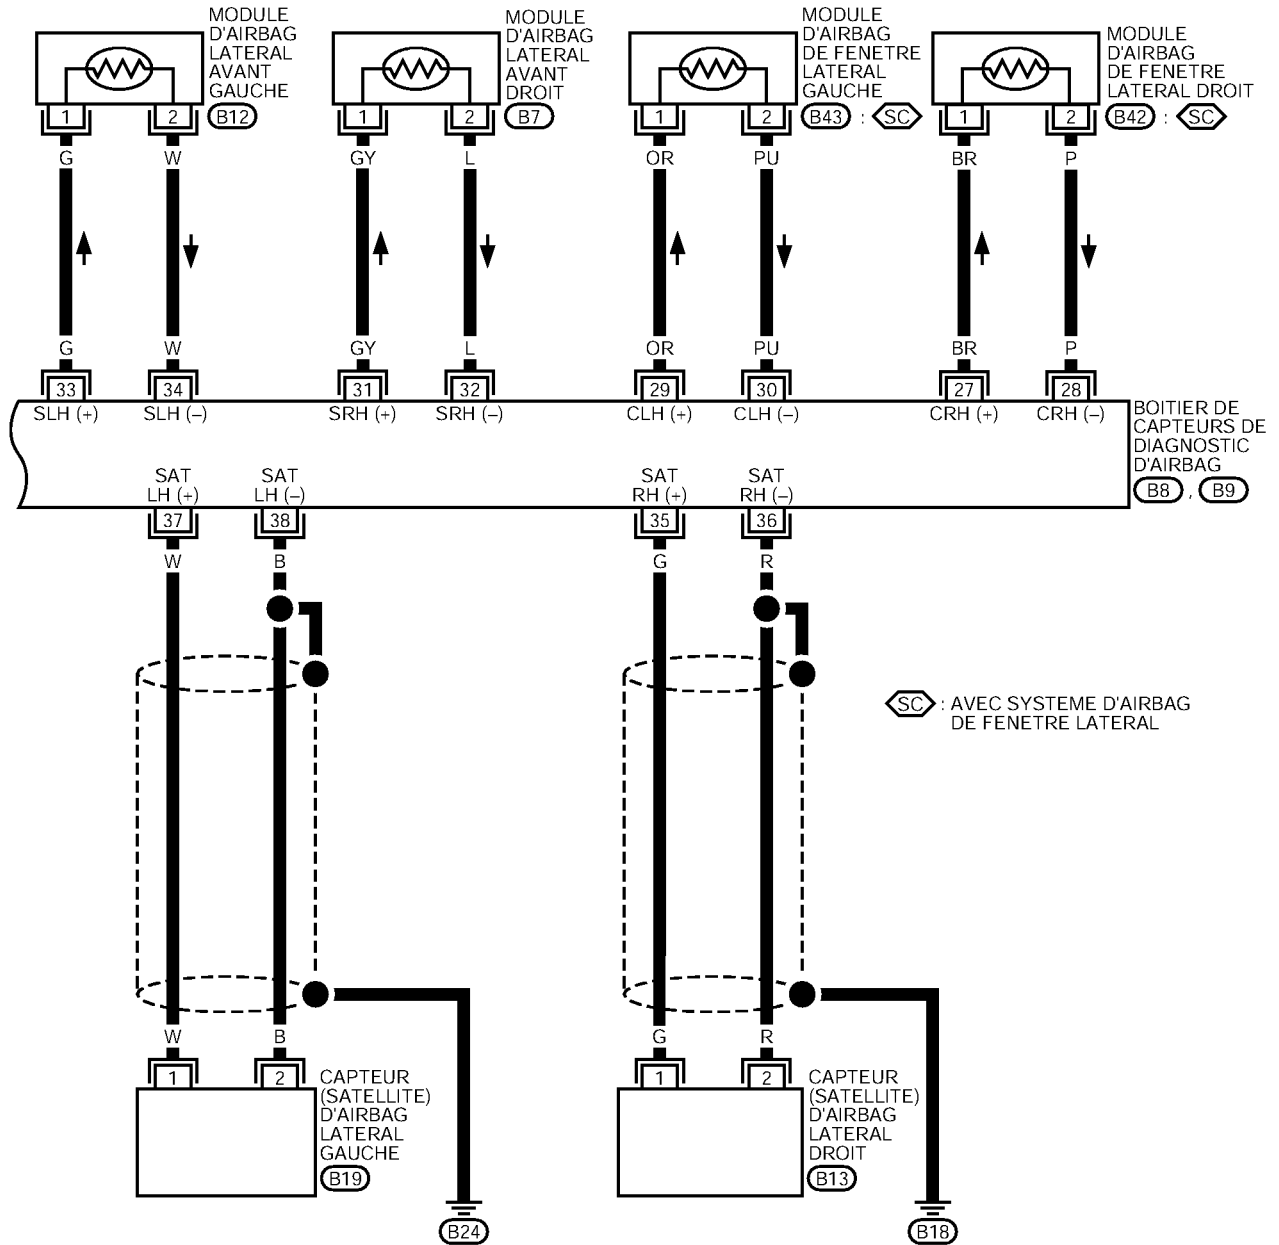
MODULE D'AIRBAG LATERAL AVANT GAUCHE

1 2 B12

MODULE D'AIRBAG LATERAL AVANT DROIT

1 2 B7

MODULE D'AIRBAG DE FENETRE LATERAL GAUCHE

1 2 B43 : SC

MODULE D'AIRBAG DE FENETRE LATERAL DROIT

1 2 B42 : SC

G W GY L OR PU BR P

G W GY L OR PU BR P

33 34 31 32 29 30 27 28

SLH (+) SLH (–) SRH (+) SRH (–) CLH (+) CLH (–) CRH (+) CRH (–)

BOITIER DE CAPTEURS DE DIAGNOSTIC D'AIRBAG

B8 , B9

SAT LH (+) SAT LH (–) SAT RH (+) SAT RH (–)

37 38 35 36

W B G R

SC : AVEC SYSTEME D'AIRBAG DE FENETRE LATERAL

W B G R

1 2

CAPTEUR (SATELLITE) D'AIRBAG LATERAL GAUCHE

B19

1 2

CAPTEUR (SATELLITE) D'AIRBAG LATERAL DROIT

B13

B24

B18